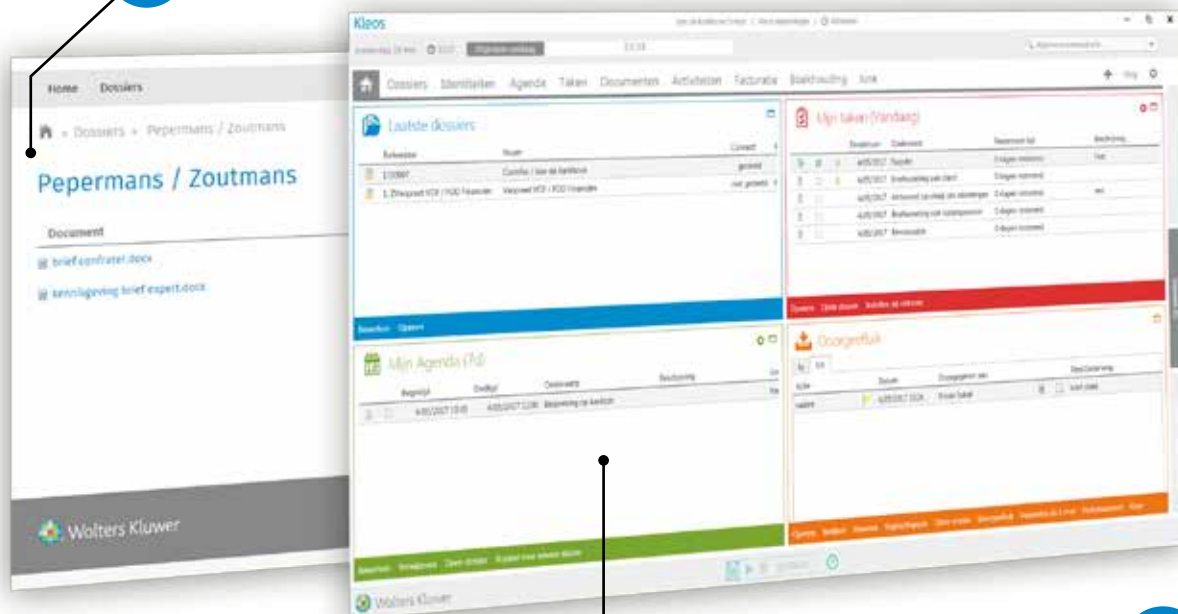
Home Dossiers

Dossiers » Pepermans / Zoutmans

Pepermans / Zoutmans

Document

brief confrater.docx

kennisgeving brief expert.docx

Wolters Kluwer

Kleos

Dossiers Identiteiten Agenda Taken Documenten Activiteiten Facturatie Boekhouding Juris

Laatste dossiers

Referentie Naam Contact

1/10997 Combo / Van de Kerkhove geslaagd

1.Z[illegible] VOF / FOD Financiën Verpoest VOF / FOD Financiën

Bewerken Openen

Mijn taken (Vandaag)

4/05/2017 Tegijde

4/05/2017 Briefwisseling van client

4/05/2017 Antwoord op vraag van advocaat

4/05/2017 Briefwisseling van tussenpersoon

4/05/2017 Bevestiging

Openen

Mijn Agenda (7d)

Begintijd Eindtijd Onderwerp Beschrijving

4/05/2017 10:00 4/05/2017 12:00 Bespreking op kantoor

Bewerken

Doorgeefluik

Datum

4/05/2017 10:24

Openen

Wolters Kluwer